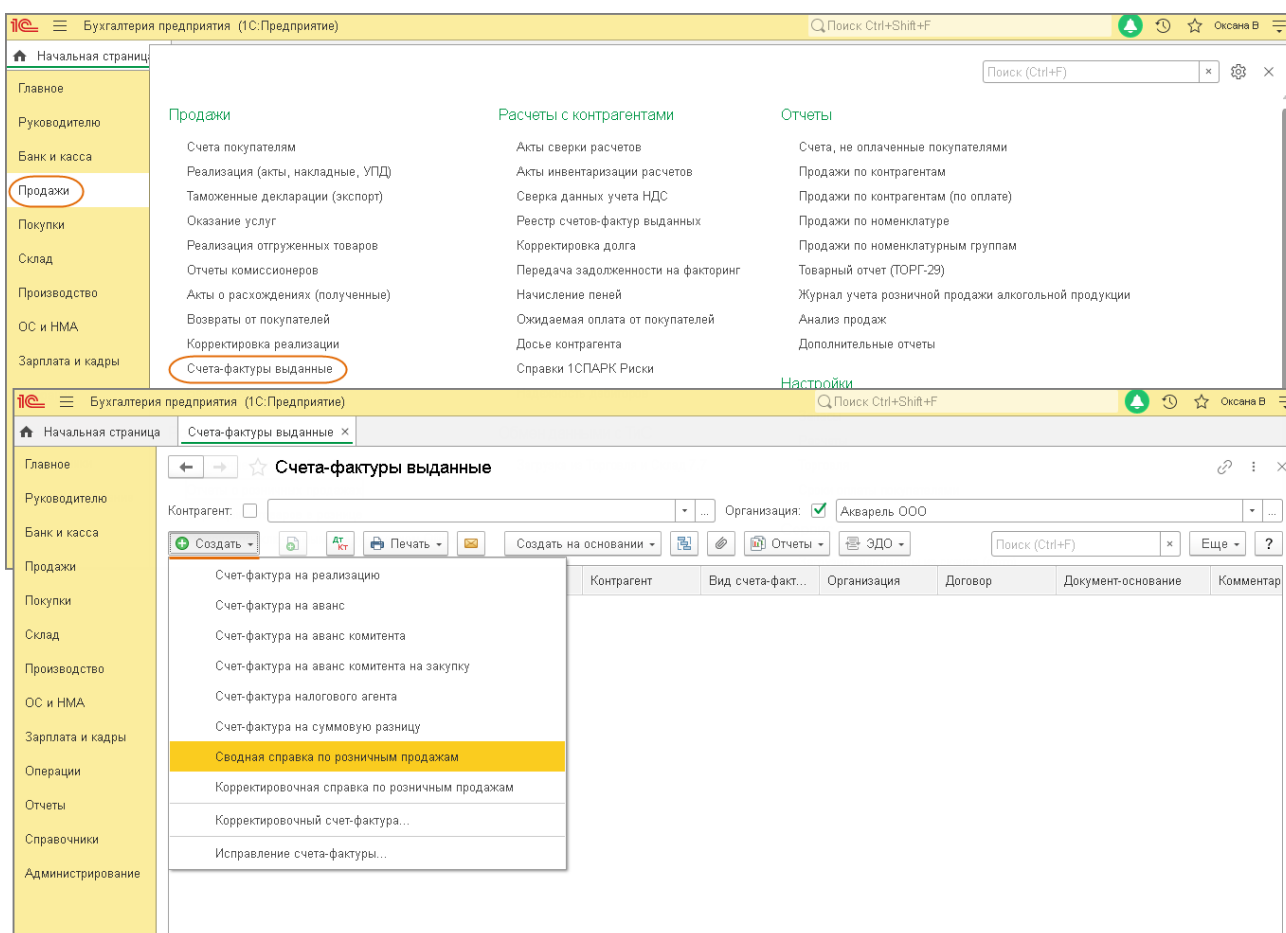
1С Бухгалтерия предприятия (1С:Предприятие) Поиск Ctrl+Shift+F Оксана В

Начальная страница

Поиск (Ctrl+F)

Главное
Руководителю
Банк и касса
Продажи
Покупки
Склад
Производство
ОС и НМА
Зарплата и кадры

Продажи
Счета покупателям
Реализация (акты, накладные, УПД)
Таможенные декларации (экспорт)
Оказание услуг
Реализация отгруженных товаров
Отчеты комиссионеров
Акты о расхождениях (полученные)
Возвраты от покупателей
Корректировка реализации
Счета-фактуры выданные

Расчеты с контрагентами
Акты сверки расчетов
Акты инвентаризации расчетов
Сверка данных учета НДС
Реестр счетов-фактур выданных
Корректировка долга
Передача задолженности на факторинг
Начисление пеней
Ожидаемая оплата от покупателей
Досье контрагента
Справки 1СПАРК Риски

Отчеты
Счета, не оплаченные покупателями
Продажи по контрагентам
Продажи по контрагентам (по оплате)
Продажи по номенклатуре
Продажи по номенклатурным группам
Товарный отчет (ТОРГ-29)
Журнал учета розничной продажи алкогольной продукции
Анализ продаж
Дополнительные отчеты

Настройки

1С Бухгалтерия предприятия (1С:Предприятие) Поиск Ctrl+Shift+F Оксана В

Начальная страница | Счета-фактуры выданные ×

Главное
Руководителю
Банк и касса
Продажи
Покупки
Склад
Производство
ОС и НМА
Зарплата и кадры
Операции
Отчеты
Справочники
Администрирование

Счета-фактуры выданные

Контрагент: Организация: Акварель ООО

Создать | Печать | Создать на основании | Отчеты | ЭДО | Поиск (Ctrl+F) | Еще | ?

| Контрагент | Вид счета-факт... | Организация | Договор | Документ-основание | Комментар |
|---|---|---|---|---|---|

Счет-фактура на реализацию
Счет-фактура на аванс
Счет-фактура на аванс комитента
Счет-фактура на аванс комитента на закупку
Счет-фактура налогового агента
Счет-фактура на суммовую разницу
Сводная справка по розничным продажам
Корректировочная справка по розничным продажам
Корректировочный счет-фактура...
Исправление счета-фактуры...